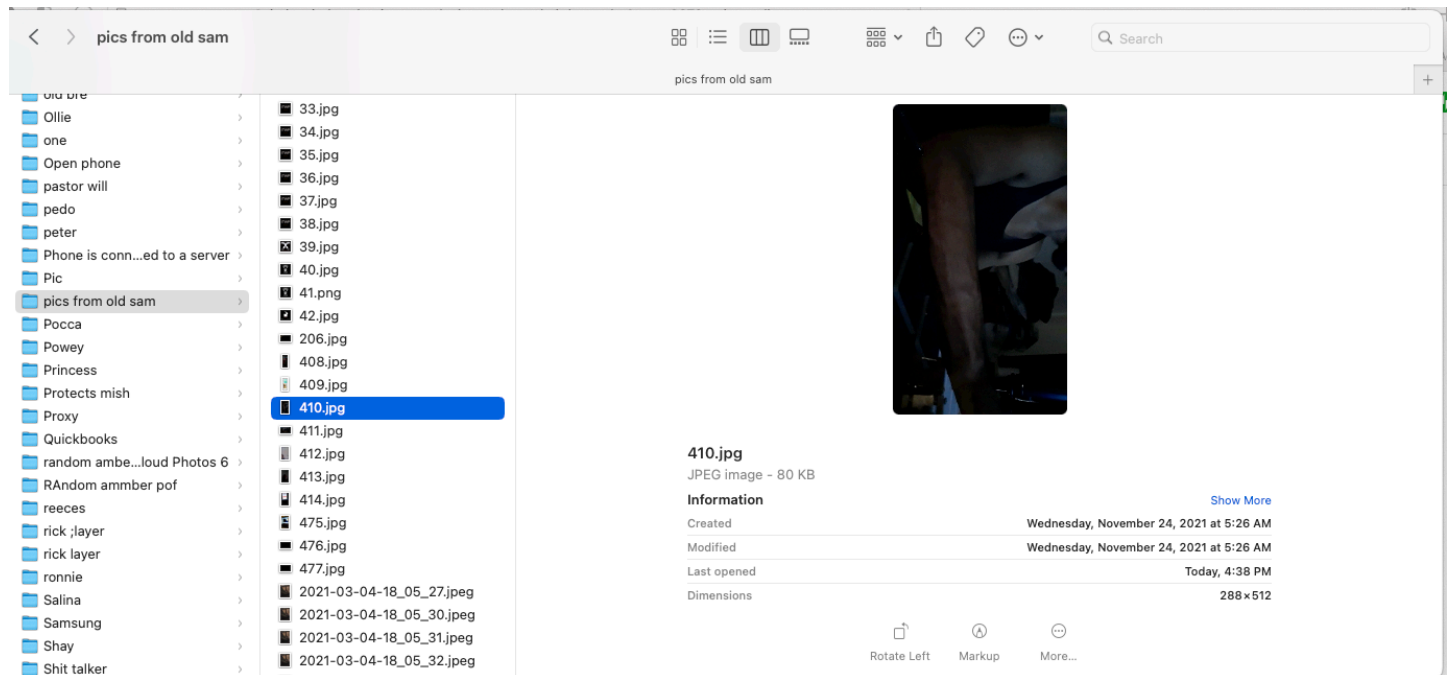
pics from old sam

Search

pics from old sam

old bre
Ollie
one
Open phone
pastor will
pedo
peter
Phone is conn...ed to a server
Pic
pics from old sam
Pocca
Powey
Princess
Protects mish
Proxy
Quickbooks
random ambe...loud Photos 6
RAndom ammber pof
reeces
rick ;layer
rick layer
ronnie
Salina
Samsung
Shay
Shit talker

33.jpg
34.jpg
35.jpg
36.jpg
37.jpg
38.jpg
39.jpg
40.jpg
41.png
42.jpg
206.jpg
408.jpg
409.jpg
410.jpg
411.jpg
412.jpg
413.jpg
414.jpg
475.jpg
476.jpg
477.jpg
2021-03-04-18_05_27.jpeg
2021-03-04-18_05_30.jpeg
2021-03-04-18_05_31.jpeg
2021-03-04-18_05_32.jpeg

410.jpg
JPEG image - 80 KB
Information
Show More

| | |
|---|---|
| Created | Wednesday, November 24, 2021 at 5:26 AM |
| Modified | Wednesday, November 24, 2021 at 5:26 AM |
| Last opened | Today, 4:38 PM |
| Dimensions | 288×512 |

Rotate Left
Markup
More...